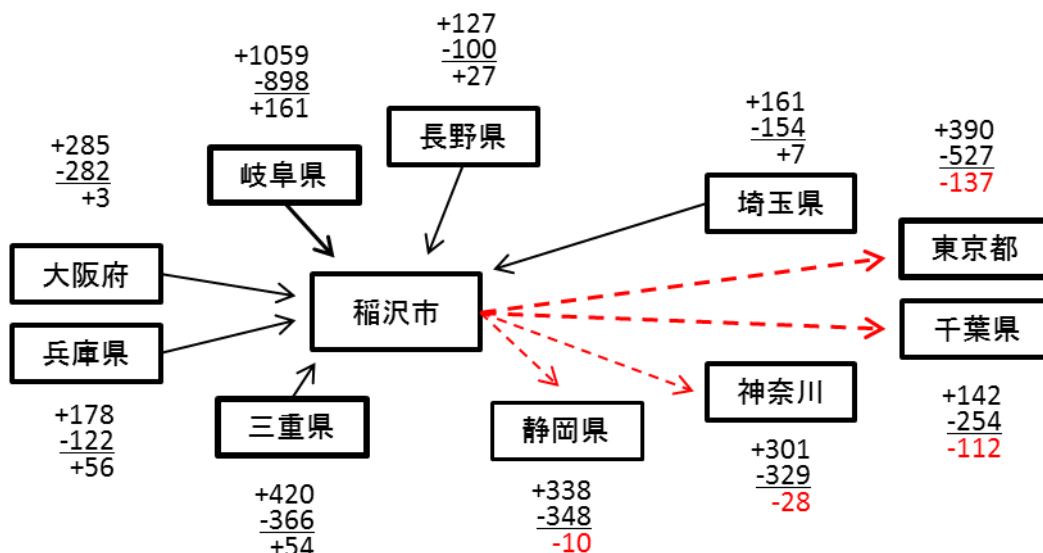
+127
-100
+27

+1059
-898
+161

+285
-282
+3

岐阜県

長野県

+161
-154
+7

+390
-527
-137

埼玉県

東京都

大阪府

稲沢市

千葉県

兵庫県

神奈川

+142
-254
-112

+178
-122
+56

三重県

静岡県

+301
-329
-28

+420
-366
+54

+338
-348
-10